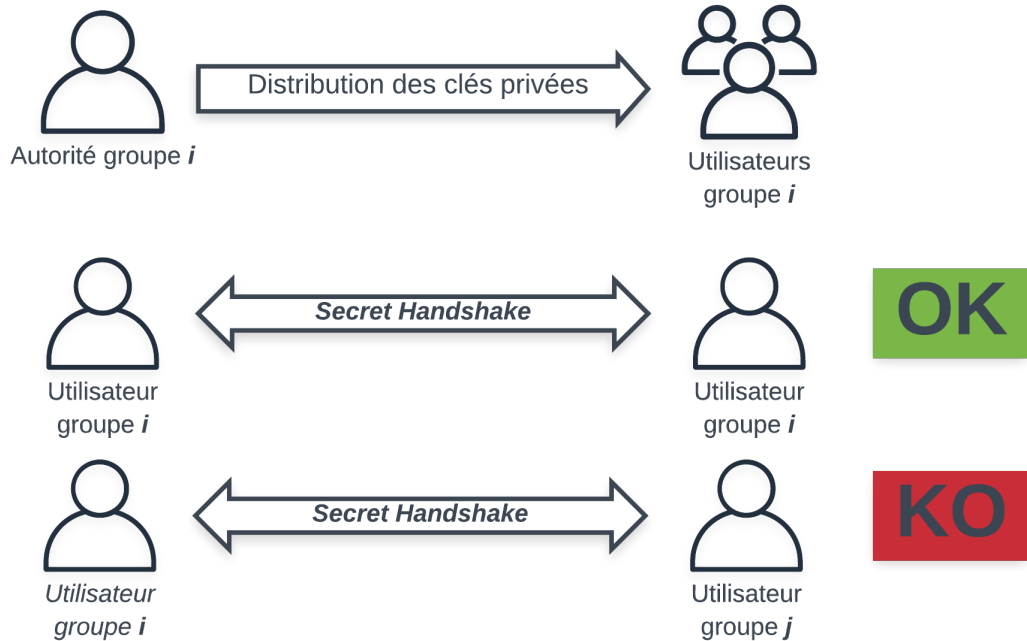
Autorité groupe *i*

Distribution des clés privées

Utilisateurs groupe *i*

Utilisateur groupe *i*

***Secret Handshake***

Utilisateur groupe *i*

OK

*Utilisateur groupe i*

***Secret Handshake***

Utilisateur groupe *j*

KO